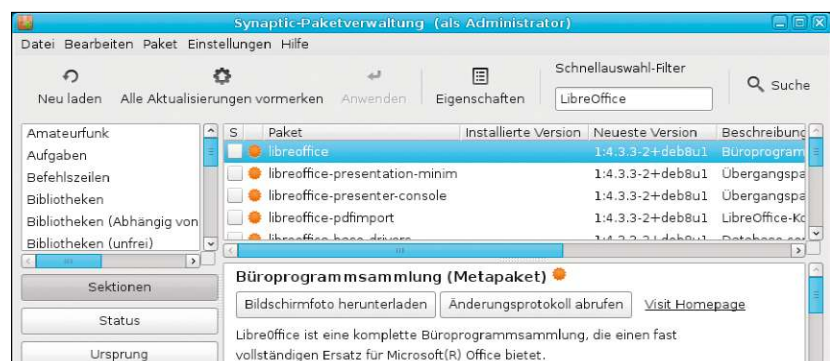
Synaptic-Paketverwaltung (als Administrator)

Datei Bearbeiten Paket Einstellungen Hilfe

Neu laden Alle Aktualisierungen vormerken Anwenden Eigenschaften

Schnellauswahl-Filter

LibreOffice

Suche

Amateurfunk
Aufgaben
Befehlszeilen
Bibliotheken
Bibliotheken (Abhängig von
Bibliotheken (unfrei)

| S | Paket | Installierte Version | Neueste Version | Beschreibung |
|---|---|---|---|---|
| | libreoffice | | 1:4.3.3-2+deb8u1 | Büroprogram |
| | libreoffice-presentation-minim | | 1:4.3.3-2+deb8u1 | Übergangspa |
| | libreoffice-presenter-console | | 1:4.3.3-2+deb8u1 | Übergangspa |
| | libreoffice-pdfimport | | 1:4.3.3-2+deb8u1 | LibreOffice-Ko |
| | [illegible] | | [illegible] | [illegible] |

Sektionen

Status

Ursprung

Büroprogrammsammlung (Metapaket)

Bildschirmfoto herunterladen Änderungsprotokoll abrufen Visit Homepage

LibreOffice ist eine komplette Büroprogrammsammlung, die einen fast vollständigen Ersatz für Microsoft(R) Office bietet.